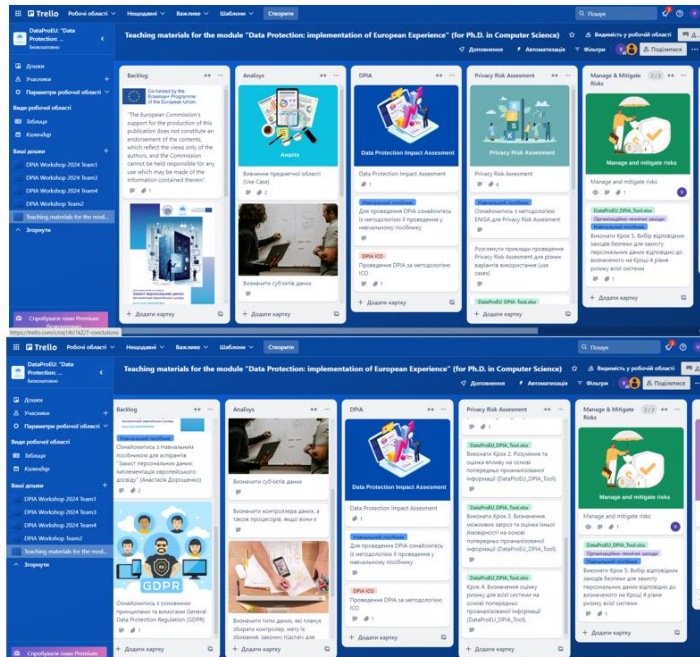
Trello Робочі області Нещодавні Важливе Шаблони Створити Пошук

DataProEU: "Data Protection: ... Безкоштовно

Teaching materials for the module "Data Protection: implementation of European Experience" (for Ph.D. in Computer Science)

Видимість у робочої області Дошка Поділитися

Доповнення Автоматизація Фільтри

Дошки
Учасники
Параметри робочої області
Види робочої області
Таблиця
Календар
Ваші дошки
DPIA Workshop 2024 Team1
DPIA Workshop 2024 Team3
DPIA Workshop 2024 Team4
DPIA Workshop 2024 Team2
Teaching materials for the mod...
Згорнути

Спробуйте план Premium

https://trello.com/c/xq14U7tZ/7-conclusions

Backlog

Co-funded by the Erasmus+ Programme of the European Union

"The European Commission's support for the production of this publication does not constitute an endorsement of the contents, which reflect the views only of the authors, and the Commission cannot be held responsible for any use which may be made of the information contained therein".

Захист персональних даних: імплементація європейського досвіду

Додати картку

Analisys

Аналіз

Вивчення предметної області (Use Case)

2

Визначити суб'єктів даних

Додати картку

DPIA

Data Protection Impact Assesment

Data Protection Impact Assesment

1

Навчальний посібник

Для проведення DPIA ознайомтесь із методологією її проведення у навчальному посібнику

DPIA ICO

Проведення DPIA за методологією ICO

Додати картку

Privacy Risk Asesment

Privacy Risk Assesment

Privacy Risk Asesment

4

Навчальний посібник

Ознайомтесь з методологією ENISA для Privacy Risk Asesment

Розгляньте приклади проведення Privacy Risk Asesment для різних варіантів використання (use cases)

DataProEU_DPIA_Tool.xlsx

Додати картку

Manage & Mitigate Risks 2/3

Manage and mitigate risks

Manage and mitigate risks

1

DataProEU_DPIA_Tool.xlsx

Організаційно-технічні заходи

Виконати Крок 5. Вибір відповідних заходів безпеки для захисту персональних даних відповідно до визначеного на Кроці 4 рівня ризику всієї системи

1

Додати картку

Trello Робочі області Нещодавні Важливе Шаблони Створити Пошук

DataProEU: "Data Protection: ... Безкоштовно

Teaching materials for the module "Data Protection: implementation of European Experience" (for Ph.D. in Computer Science)

Видимість у робочої області Поділитися

Доповнення Автоматизація Фільтри

Дошки
Учасники
Параметри робочої області
Види робочої області
Таблиця
Календар
Ваші дошки
DPIA Workshop 2024 Team1
DPIA Workshop 2024 Team3
DPIA Workshop 2024 Team4
DPIA Workshop 2024 Team2
Teaching materials for the mod...
Згорнути

Спробуйте план Premium

Backlog

Навчальний посібник

Ознайомтесь з Навчальним посібником для аспірантів "Захист персональних даних: імплементація європейського досвіду" (Анастасія Дорошенко)

GDPR

Ознайомитись з основними принципами та вимогами General Data Protection Regulation (GDPR)

Додати картку

Analisys

Визначити суб'єктів даних

Визначити контролера даних, а також процесорів, якщо вони є

Визначити типи даних, які планує збирати контролер, мету їх збирання, законну підставу для

Додати картку

DPIA

Data Protection Impact Assesment

Data Protection Impact Assesment

1

Навчальний посібник

Для проведення DPIA ознайомтесь із методологією її проведення у навчальному посібнику

DPIA ICO

Проведення DPIA за методологією ICO

Додати картку

Privacy Risk Asesment

DataProEU_DPIA_Tool.xlsx

Виконати Крок 2. Розуміння та оцінка впливу на основі попередньо проаналізованої інформації (DataProEU_DPIA_Tool).

DataProEU_DPIA_Tool.xlsx

Виконати Крок 3. Визначення можливих загроз та оцінка їхньої ймовірності на основі попередньо проаналізованої інформації (DataProEU_DPIA_Tool).

DataProEU_DPIA_Tool.xlsx

Крок 4. Визначення оцінку ризику для всієї системи на основі попередньо проаналізованої інформації (DataProEU_DPIA_Tool).

Додати картку

Manage & Mitigate Risks 2/3

Manage and mitigate risks

Manage and mitigate risks

1

DataProEU_DPIA_Tool.xlsx

Організаційно-технічні заходи

Навчальний посібник

Виконати Крок 5. Вибір відповідних заходів безпеки для захисту персональних даних відповідно до визначеного на Кроці 4 рівня ризику всієї системи

Додати картку